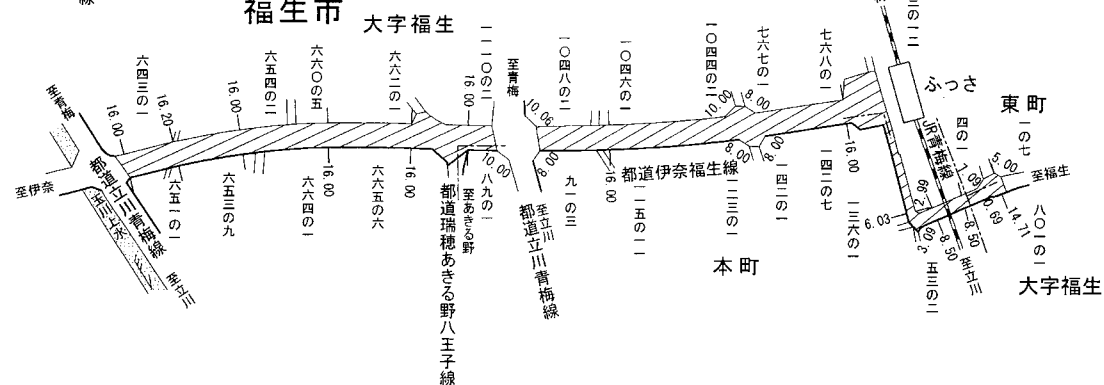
線

福生市

大字福生

六四三の一

16.20

16.00

六五四の二

六六〇の五

六六二の一

16.00

一一〇の二

至青梅

一〇四八の二

一〇四六の一

一〇四四の二

七六七の一

七六八の一

三の二

ふっさ

東町

至青梅

16.00

都道立川青梅線

至伊奈

玉川上水

至立川

六五一の一

六五三の九

六六四の一

六六五の六

16.00

都道瑞穂あきる野八王子線

至あきる野

八九の一

10.00

8.00

10.06

都道立川青梅線

至立川

九一の三

16.00

都道伊奈福生線

一一五の一

10.00

8.00

8.00

8.00

一一三の一

一四二の一

一四二の七

16.00

一三六の一

本町

JR青梅線

四の一

1.09

一の七

5.00

至福生

2.99

6.03

0.69

14.71

8.50

3.09

8.50

至立川

五三の二

八〇一の一

大字福生